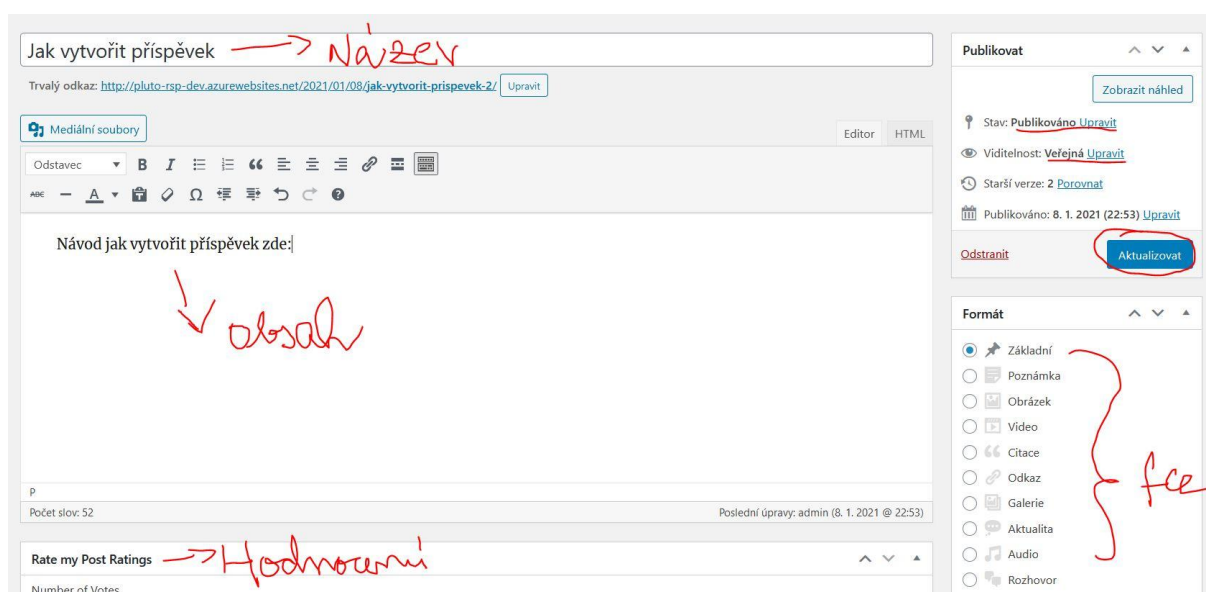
Jak vytvořit příspěvek → Název

Trvalý odkaz: http://pluto-rsp-dev.azurewebsites.net/2021/01/08/jak-vytvorit-prispevek-2/ Upravit

Mediální soubory

Editor HTML

Odstavec

Návod jak vytvořit příspěvek zde:

obsah

P

Počet slov: 52

Poslední úpravy: admin (8. 1. 2021 @ 22:53)

Rate my Post Ratings → Hodnocení

Number of Votes

Publikovat

Zobrazit náhled

Stav: Publikováno Upravit

Viditelnost: Veřejná Upravit

Starší verze: 2 Porovnat

Publikováno: 8. 1. 2021 (22:53) Upravit

Odstranit

Aktualizovat

Formát

Základní

Poznámka

Obrázek

Video

Citace

Odkaz

Galerie

Aktualita

Audio

Rozhovor

fce